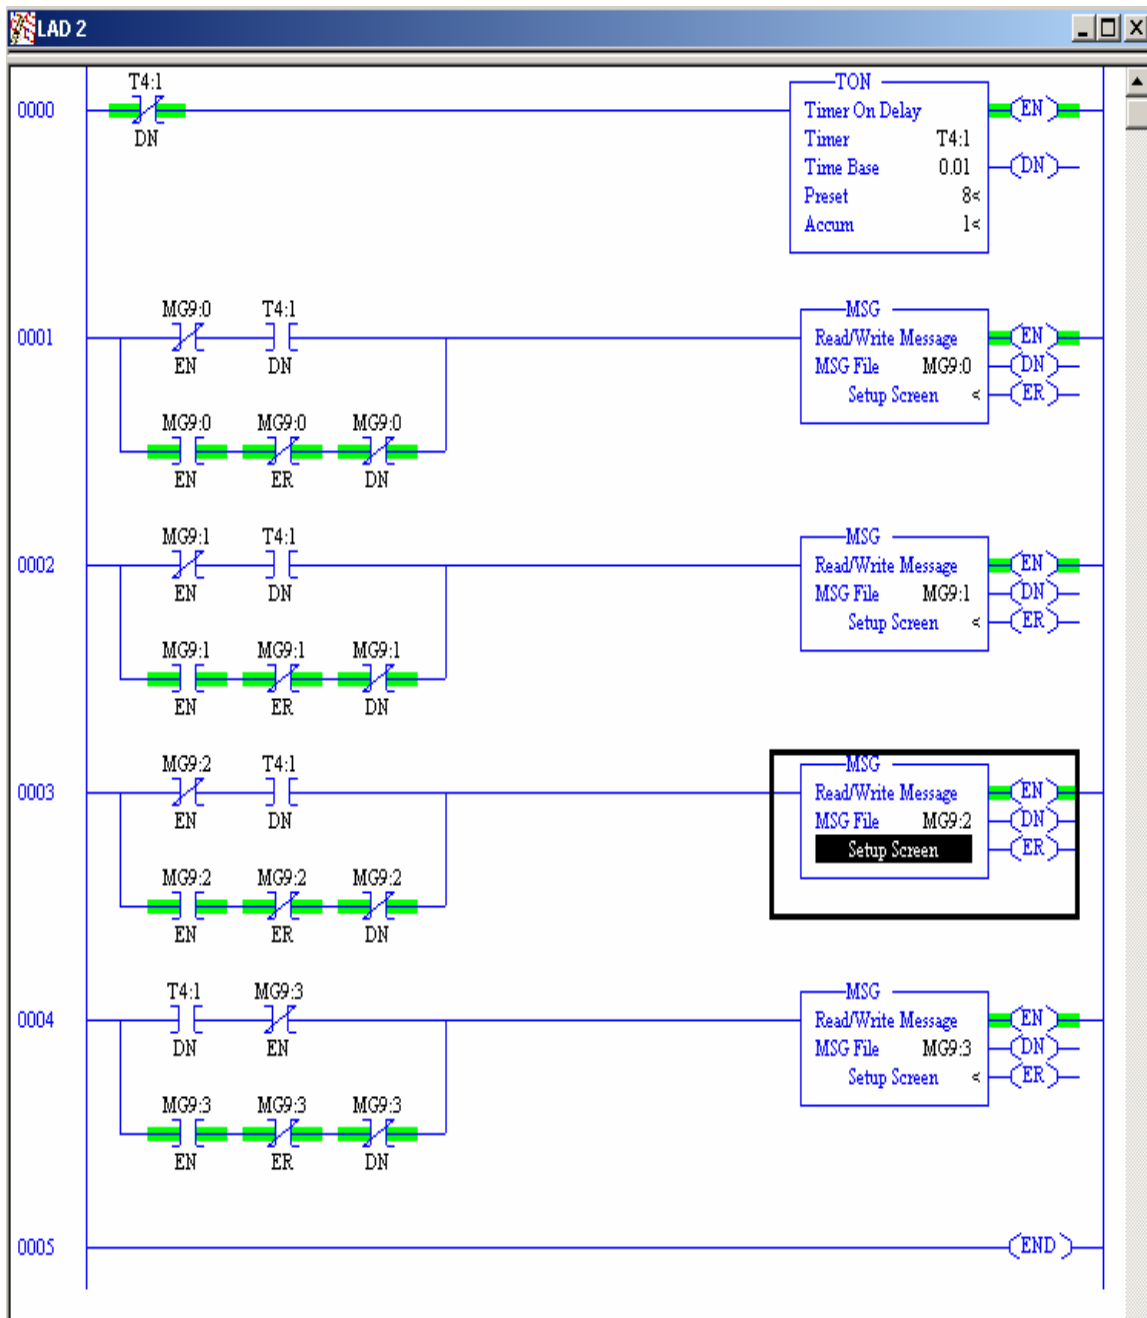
LAD 2

0000
T4:1
DN
TON
Timer On Delay
Timer T4:1
Time Base 0.01
Preset 8<
Accum 1<
EN
DN

0001
MG9:0
EN
T4:1
DN
MG9:0
EN
MG9:0
ER
MG9:0
DN
MSG
Read/Write Message
MSG File MG9:0
Setup Screen <
EN
DN
ER

0002
MG9:1
EN
T4:1
DN
MG9:1
EN
MG9:1
ER
MG9:1
DN
MSG
Read/Write Message
MSG File MG9:1
Setup Screen <
EN
DN
ER

0003
MG9:2
EN
T4:1
DN
MG9:2
EN
MG9:2
ER
MG9:2
DN
MSG
Read/Write Message
MSG File MG9:2
Setup Screen
EN
DN
ER

0004
T4:1
DN
MG9:3
EN
MG9:3
EN
MG9:3
ER
MG9:3
DN
MSG
Read/Write Message
MSG File MG9:3
Setup Screen <
EN
DN
ER

0005
END